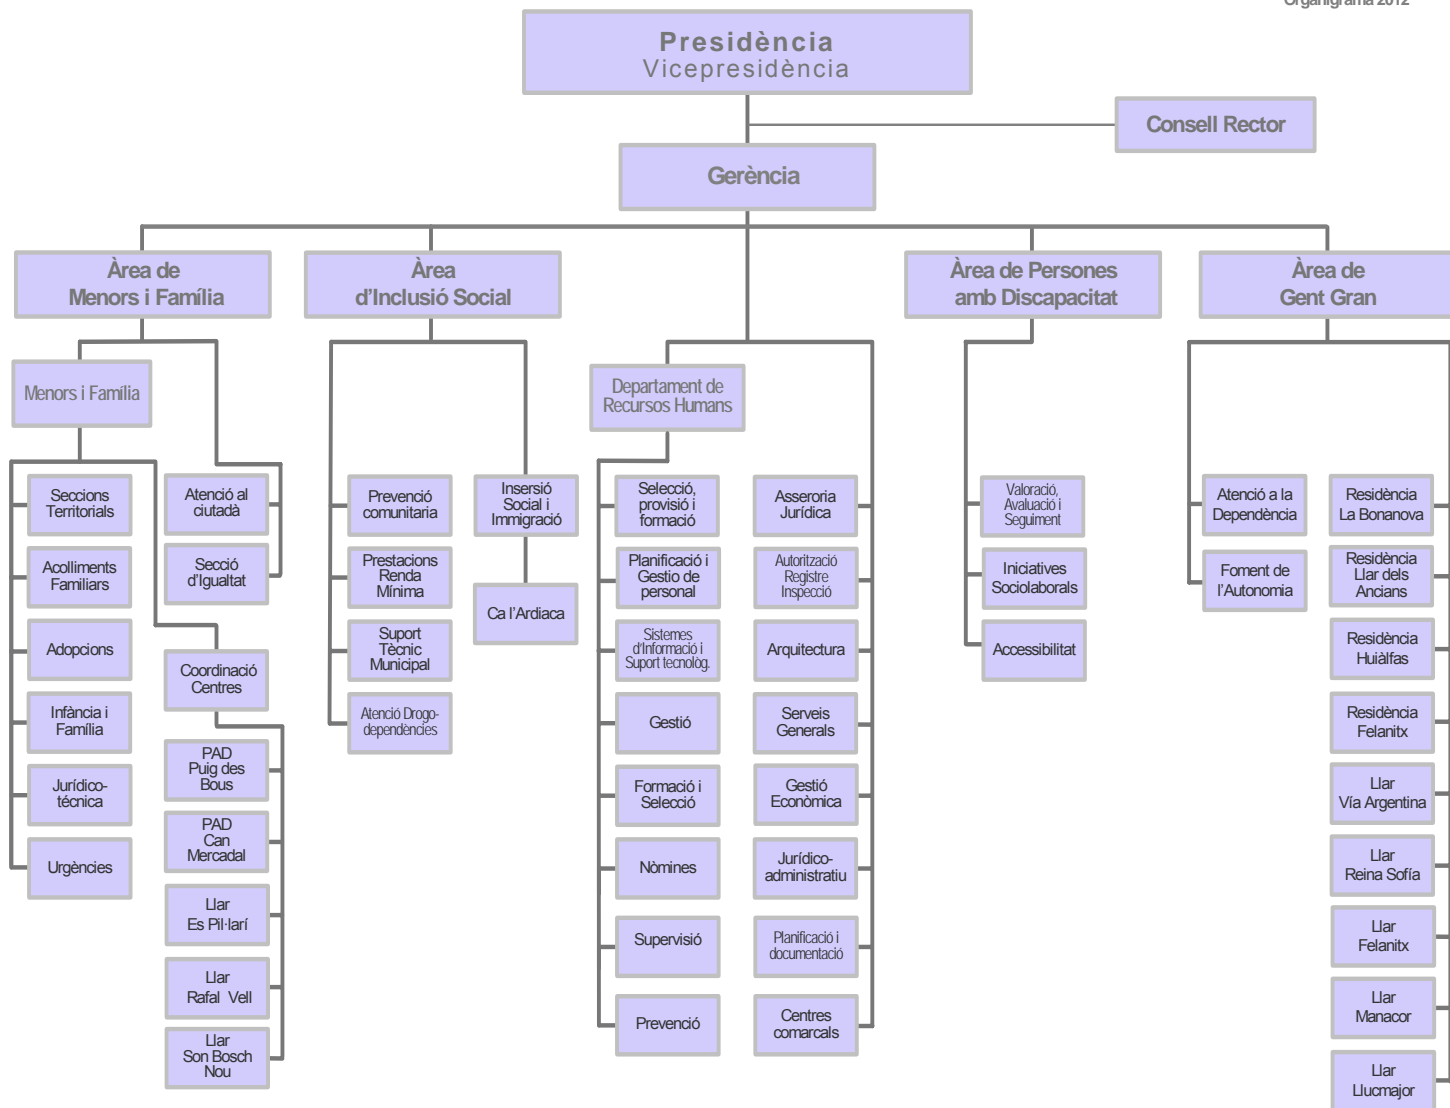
Organigrama 2012

Presidència
Vicepresidència

Consell Rector

Gerència

Àrea de Menors i Família

Àrea d'Inclusió Social

Àrea de Persones amb Discapacitat

Àrea de Gent Gran

Menors i Família

Seccions Territorials

Acolliments Familiars

Adopcions

Infància i Família

Jurídico-tècnica

Urgències

Atenció al ciutadà

Secció d'Igualtat

Coordinació Centres

PAD Puig des Bous

PAD Can Mercadal

Llar Es Pil·larí

Llar Rafal Vell

Llar Son Bosch Nou

Prevenció comunitaria

Prestacions Renda Mínima

Suport Tècnic Municipal

Atenció Drogodependències

Insersió Social i Immigració

Ca l'Ardiaca

Departament de Recursos Humans

Selecció, provisió i formació

Planificació i Gestio de personal

Sistemes d'Informació i Suport tecnològ.

Gestió

Formació i Selecció

Nòmines

Supervisió

Prevenció

Asseroria Jurídica

Autorització Registre Inspecció

Arquitectura

Serveis Generals

Gestió Econòmica

Jurídico-administratiu

Planificació i documentació

Centres comarcals

Valoració, Avaluació i Seguiment

Iniciatives Sociolaborals

Accessibilitat

Atenció a la Dependència

Foment de l'Autonomia

Residència La Bonanova

Residència Llar dels Ancians

Residència Huiàlfas

Residència Felanitx

Llar Vía Argentina

Llar Reina Sofía

Llar Felanitx

Llar Manacor

Llar Llucmajor